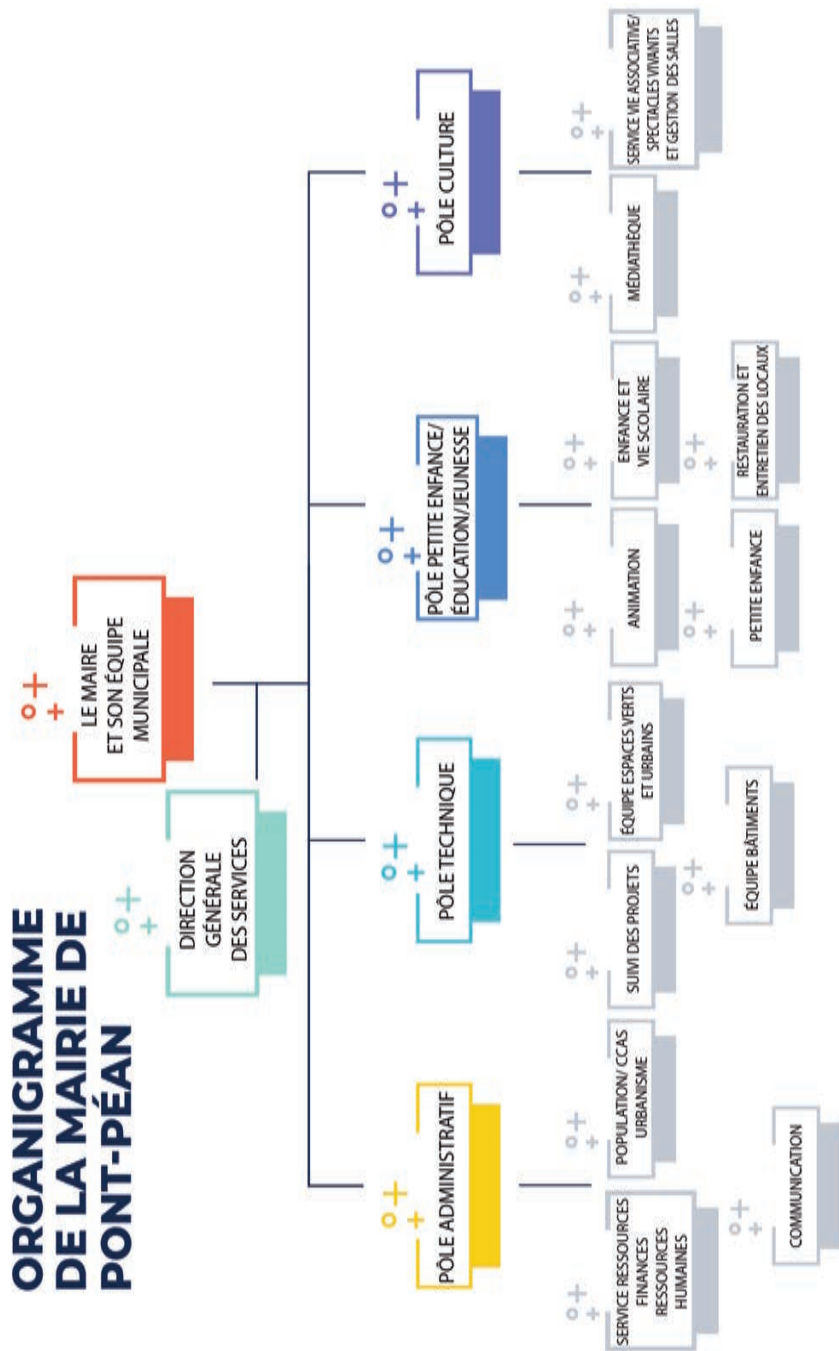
ORGANIGRAMME DE LA MAIRIE DE PONT-PÉAN

LE MAIRE ET SON ÉQUIPE MUNICIPALE

DIRECTION GÉNÉRALE DES SERVICES

PÔLE ADMINISTRATIF

SERVICE RESSOURCES FINANCES RESSOURCES HUMAINES

POPULATION/ CCAS URBANISME

COMMUNICATION

PÔLE TECHNIQUE

SUIVI DES PROJETS

ÉQUIPE ESPACES VERTS ET URBAINS

ÉQUIPE BÂTIMENTS

PÔLE PETITE ENFANCE/ ÉDUCATION/JEUNESSE

ANIMATION

ENFANCE ET VIE SCOLAIRE

PETITE ENFANCE

RESTAURATION ET ENTRETIEN DES LOCAUX

PÔLE CULTURE

MÉDIATHÈQUE

SERVICE VIE ASSOCIATIVE/ SPECTACLES VIVANTS ET GESTION DES SALLES